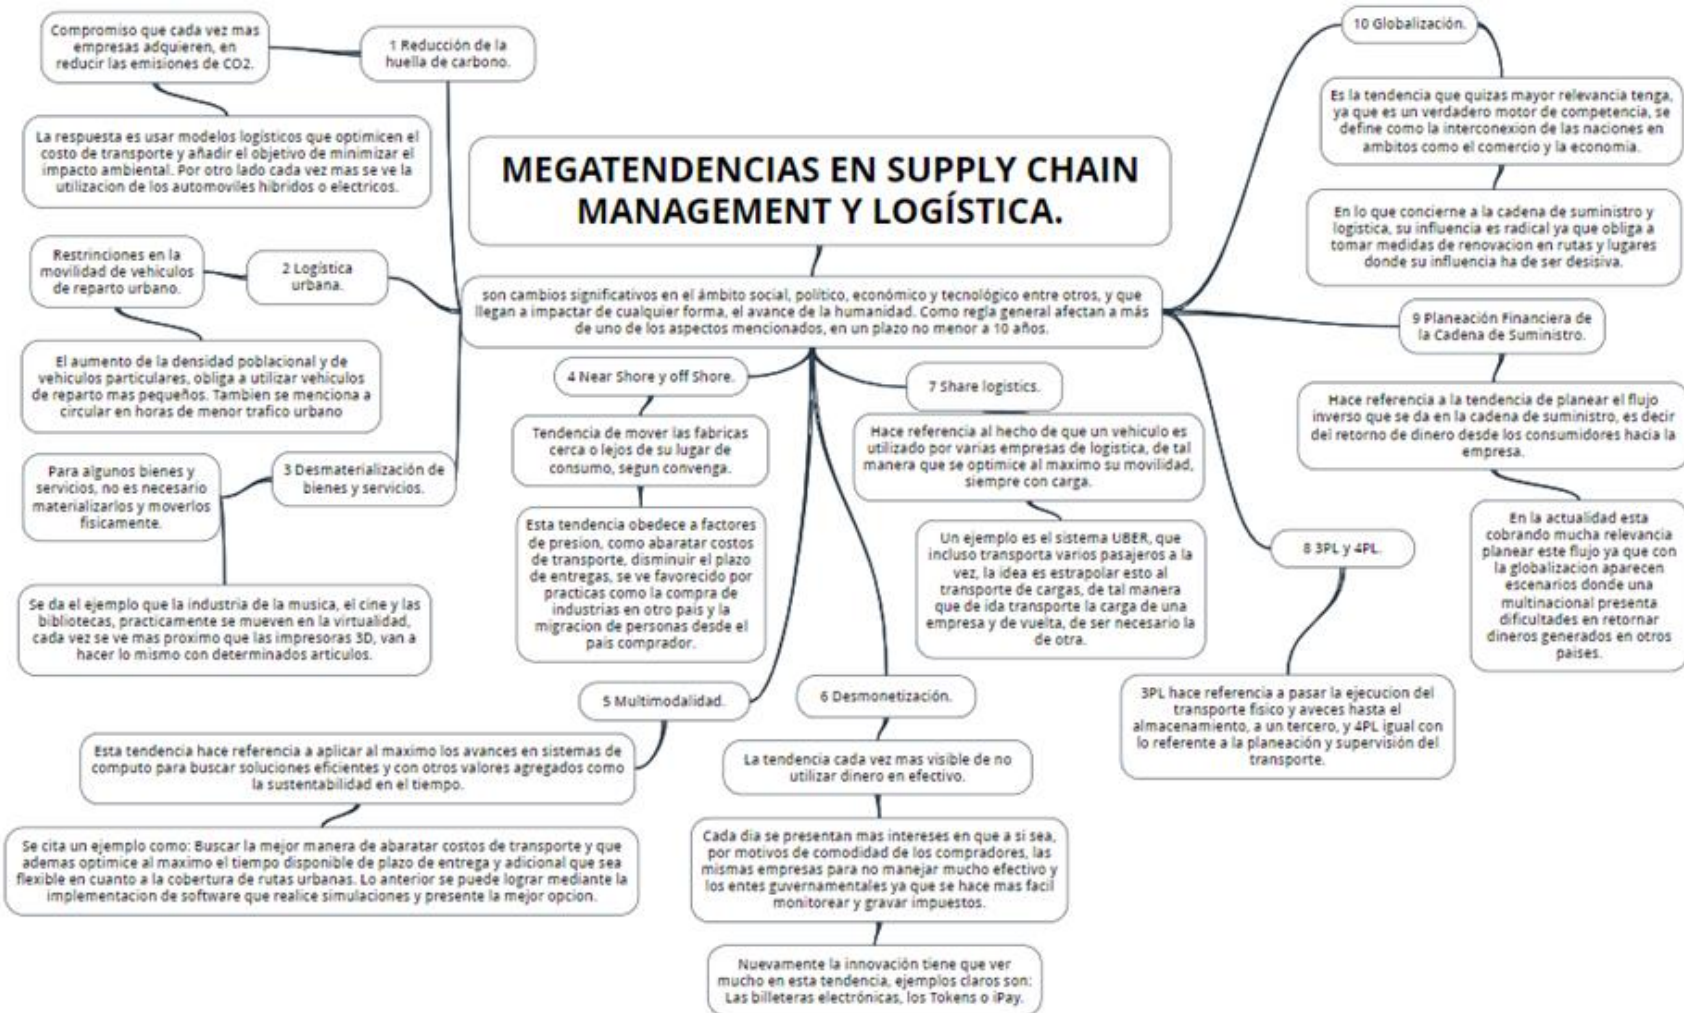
MEGATENDENCIAS EN SUPPLY CHAIN MANAGEMENT Y LOGÍSTICA.

son cambios significativos en el ámbito social, político, económico y tecnológico entre otros, y que llegan a impactar de cualquier forma, el avance de la humanidad. Como regla general afectan a más de uno de los aspectos mencionados, en un plazo no menor a 10 años.

1 Reducción de la huella de carbono.

Compromiso que cada vez mas empresas adquieren, en reducir las emisiones de CO2.

La respuesta es usar modelos logísticos que optimicen el costo de transporte y añadir el objetivo de minimizar el impacto ambiental. Por otro lado cada vez mas se ve la utilizacion de los automoviles hibridos o electricos.

2 Logística urbana.

Restrinciones en la movilidad de vehiculos de reparto urbano.

El aumento de la densidad poblacional y de vehiculos particulares, obliga a utilizar vehiculos de reparto mas pequeños. Tambien se menciona a circular en horas de menor trafico urbano

3 Desmaterialización de bienes y servicios.

Para algunos bienes y servicios, no es necesario materializarlos y moverlos fisicamente.

Se da el ejemplo que la industria de la musica, el cine y las bibliotecas, practicamente se mueven en la virtualidad, cada vez se ve mas proximo que las impresoras 3D, van a hacer lo mismo con determinados articulos.

4 Near Shore y off Shore.

Tendencia de mover las fabricas cerca o lejos de su lugar de consumo, segun convenga.

Esta tendencia obedece a factores de presion, como abaratar costos de transporte, disminuir el plazo de entregas, se ve favorecido por practicas como la compra de industrias en otro pais y la migracion de personas desde el pais comprador.

5 Multimodalidad.

Esta tendencia hace referencia a aplicar al maximo los avances en sistemas de computo para buscar soluciones eficientes y con otros valores agregados como la sustentabilidad en el tiempo.

Se cita un ejemplo como: Buscar la mejor manera de abaratar costos de transporte y que ademas optimice al maximo el tiempo disponible de plazo de entrega y adicional que sea flexible en cuanto a la cobertura de rutas urbanas. Lo anterior se puede lograr mediante la implementacion de software que realice simulaciones y presente la mejor opcion.

6 Desmonetización.

La tendencia cada vez mas visible de no utilizar dinero en efectivo.

Cada dia se presentan mas intereses en que a si sea, por motivos de comodidad de los compradores, las mismas empresas para no manejar mucho efectivo y los entes guvernamentales ya que se hace mas facil monitorear y gravar impuestos.

Nuevamente la innovación tiene que ver mucho en esta tendencia, ejemplos claros son: Las billeteras electrónicas, los Tokens o iPay.

7 Share logistics.

Hace referencia al hecho de que un vehiculo es utilizado por varias empresas de logistica, de tal manera que se optimice al maximo su movilidad, siempre con carga.

Un ejemplo es el sistema UBER, que incluso transporta varios pasajeros a la vez, la idea es estrapolar esto al transporte de cargas, de tal manera que de ida transporte la carga de una empresa y de vuelta, de ser necesario la de otra.

8 3PL y 4PL.

3PL hace referencia a pasar la ejecucion del transporte fisico y aveces hasta el almacenamiento, a un tercero, y 4PL igual con lo referente a la planeación y supervisión del transporte.

9 Planeación Financiera de la Cadena de Suministro.

Hace referencia a la tendencia de planear el flujo inverso que se da en la cadena de suministro, es decir del retorno de dinero desde los consumidores hacia la empresa.

En la actualidad esta cobrando mucha relevancia planear este flujo ya que con la globalizacion aparecen escenarios donde una multinacional presenta dificultades en retornar dineros generados en otros paises.

10 Globalización.

Es la tendencia que quizas mayor relevancia tenga, ya que es un verdadero motor de competencia, se define como la interconexion de las naciones en ambitos como el comercio y la economia.

En lo que concierne a la cadena de suministro y logistica, su influencia es radical ya que obliga a tomar medidas de renovacion en rutas y lugares donde su influencia ha de ser desisiva.